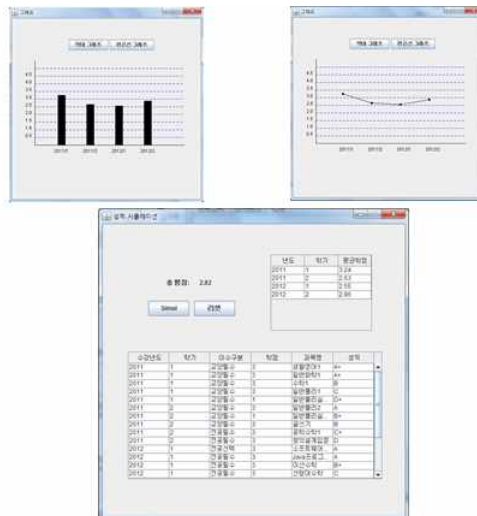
그래프

막대 그래프 꺾은선 그래프

4.5
4.0
3.5
3.0
2.5
2.0
1.5
1.0
0.5

2011/1 2011/2 2012/1 2012/2

그래프

막대 그래프 꺾은선 그래프

4.5
4.0
3.5
3.0
2.5
2.0
1.5
1.0
0.5

2011/1 2011/2 2012/1 2012/2

성적 시뮬레이션

총 평점: 2.82

| 년도 | 학기 | 평균학점 |
|---|---|---|
| 2011 | 1 | 3.24 |
| 2011 | 2 | 2.63 |
| 2012 | 1 | 2.55 |
| 2012 | 2 | 2.90 |

Sdrawl 리셋

| 수강년도 | 학기 | 이수구분 | 학점 | 과목명 | 성적 |
|---|---|---|---|---|---|
| 2011 | 1 | 교양필수 | 3 | 생활영어1 | A+ |
| 2011 | 1 | 교양필수 | 3 | 일반화학1 | A+ |
| 2011 | 1 | 교양필수 | 3 | 수학1 | B |
| 2011 | 1 | 교양필수 | 3 | 일반물리1 | C |
| 2011 | 1 | 교양필수 | 1 | 일반화실1 | D+ |
| 2011 | 1 | 교양필수 | 1 | 일반물실1 | A |
| 2011 | 2 | 교양필수 | 3 | 일반물리2 | A |
| 2011 | 2 | 교양필수 | 1 | 일반물실2 | B+ |
| 2011 | 2 | 교양필수 | 3 | 글쓰기 | B |
| 2011 | 2 | 전공필수 | 3 | 공학수학1 | C+ |
| 2011 | 2 | 전공필수 | 3 | 정보설계입문 | D |
| 2012 | 1 | 전공선택 | 3 | 오픈소스 | A |
| 2012 | 1 | 전공필수 | 3 | Java프로그그 | A |
| 2012 | 1 | 전공필수 | 3 | 이산수학 | B+ |
| 2012 | 1 | 전공필수 | 3 | 선형대수학 | C |